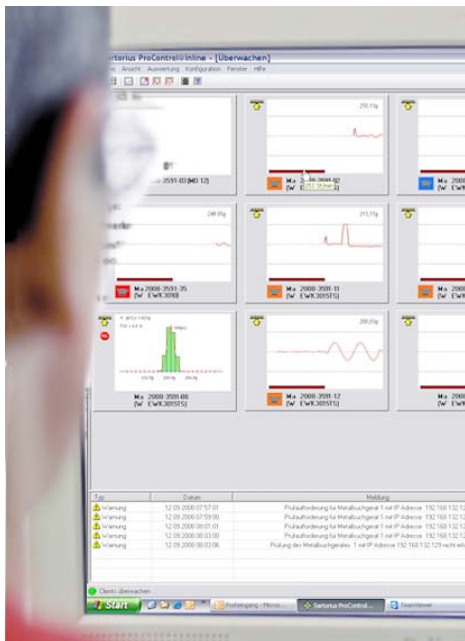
artorius ProControl@Inline - [Überwachen]

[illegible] Ansicht Auswertung Konfiguration Fenster Hilfe

2000-3591-03 (MD 12)

250,13g

Ma 2000-3591-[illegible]

248,93g

Ma 2000-3591-35
(W EWK3000)

213,71g

Ma 2000-3581-11
(W EWK3015TS)

Ma 2000-3591-08
(W EWK3015TS)

250,23g

Ma 2000-3591-12
(W EWK3015TS)

Ma 2000
(W EWK

Typ | Datum | Meldung
Warnung | 12.09.2006 07:57:01 | Prüfaufforderung für Metallsuchgerät 1 mit IP Adresse 192.168.132.1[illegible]
Warnung | 12.09.2006 07:59:00 | Prüfaufforderung für Metallsuchgerät 1 mit IP Adresse 192.168.132.1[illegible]
Warnung | 12.09.2006 08:01:01 | Prüfaufforderung für Metallsuchgerät 1 mit IP Adresse 192.168.132.1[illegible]
Warnung | 12.09.2006 08:03:00 | Prüfaufforderung für Metallsuchgerät 1 mit IP Adresse 192.168.132.1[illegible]
Warnung | 12.09.2006 08:03:06 | Prüfung des Metallsuchgerätes 1 mit IP Adresse 192.168.132.129 nicht e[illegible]

Clients überwachen

Start | Posteingang - Micro... | Sartorius ProControl... | TeamViewer